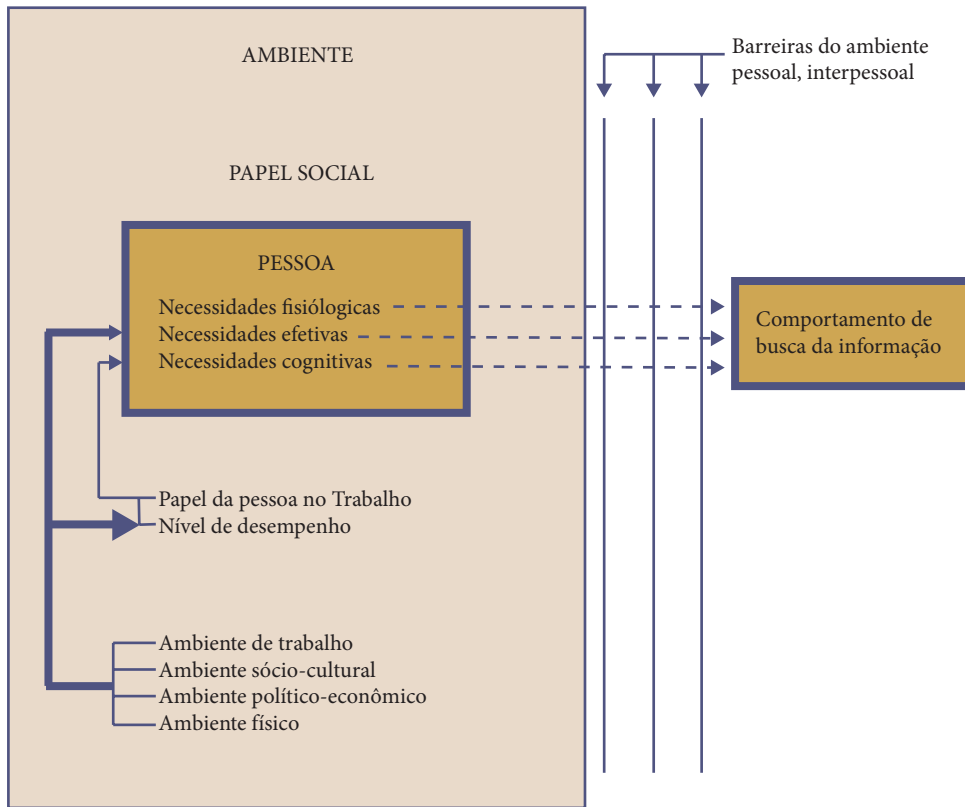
AMBIENTE

Barreiras do ambiente pessoal, interpessoal

PAPEL SOCIAL

PESSOA

Necessidades fisiólogicas
Necessidades efetivas
Necessidades cognitivas

Comportamento de busca da informação

Papel da pessoa no Trabalho
Nível de desempenho

Ambiente de trabalho
Ambiente sócio-cultural
Ambiente político-econômico
Ambiente físico